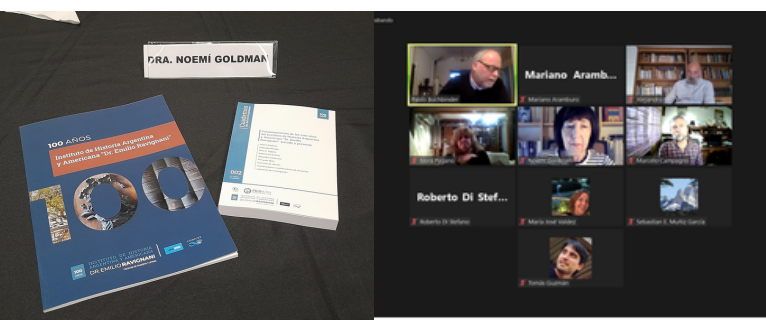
DRA. NOEMÍ GOLDMAN

100 AÑOS
Instituto de Historia Argentina y Americana "Dr. Emilio Ravignani"

100

INSTITUTO DE HISTORIA ARGENTINA Y AMERICANA DR. EMILIO RAVIGNANI

Mariano Aramb...

Pablo Buchbinder

Mariano Aramburo

Alejandro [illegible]

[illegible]

Noemí Goldman

Marcelo Campagna

Roberto Di Stef...

Roberto Di Stefano

María José Valdez

Sebastian E. Muñiz García

Tomás Guzmán